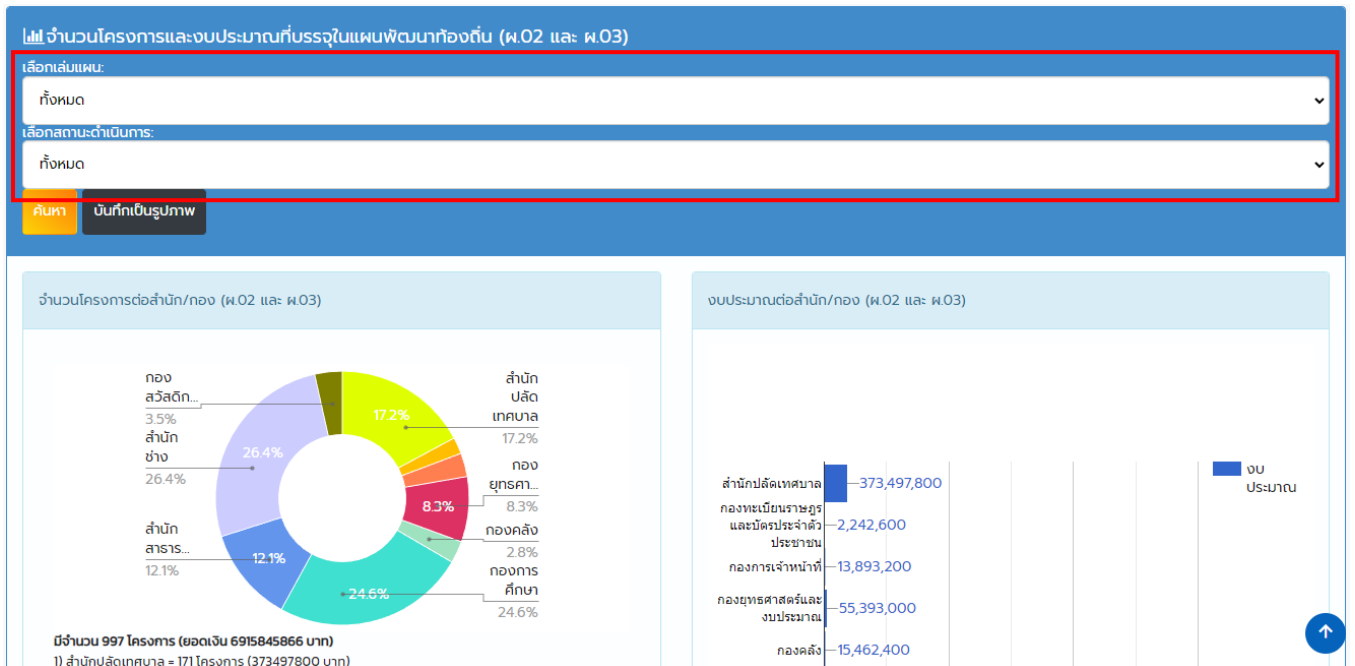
จำนวนโครงการและงบประมาณที่บรรจุในแผนพัฒนาท้องถิ่น (ผ.02 และ ผ.03)

เลือกเล่มแผน:

ทั้งหมด

เลือกสถานะดำเนินการ:

ทั้งหมด

ค้นหา

บันทึกเป็นรูปภาพ

จำนวนโครงการต่อสำนัก/กอง (ผ.02 และ ผ.03)

กอง สวัสดิก... 3.5%

สำนัก ช่าง 26.4%

26.4%

สำนัก สาธาร... 12.1%

12.1%

17.2%

สำนัก ปลัด เทศบาล 17.2%

กอง ยุทธศา... 8.3%

8.3%

กองคลัง 2.8%

กองการ ศึกษา 24.6%

24.6%

มีจำนวน 997 โครงการ (ยอดเงิน 6915845866 บาท)

1) สำนักปลัดเทศบาล = 171 โครงการ (373497800 บาท)

งบประมาณต่อสำนัก/กอง (ผ.02 และ ผ.03)

งบ ประมาณ

สำนักปลัดเทศบาล 373,497,800

กองทะเบียนราษฎร และบัตรประจำตัว ประชาชน 2,242,600

กองการเจ้าหน้าที่ 13,893,200

กองยุทธศาสตร์และ งบประมาณ 55,393,000

กองคลัง 15,462,400